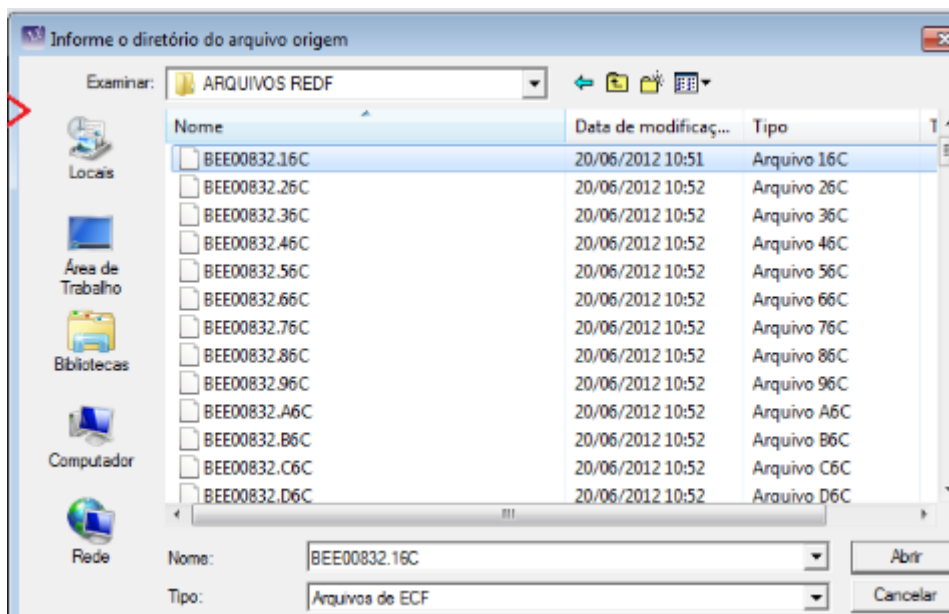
Informe o diretório do arquivo origem

Examinar: ARQUIVOS REDF

Locais

Área de Trabalho

Bibliotecas

Computador

Rede

| Nome | Data de modificaç... | Tipo | T |
|---|---|---|---|
| BEE00832.16C | 20/06/2012 10:51 | Arquivo 16C | |
| BEE00832.26C | 20/06/2012 10:52 | Arquivo 26C | |
| BEE00832.36C | 20/06/2012 10:52 | Arquivo 36C | |
| BEE00832.46C | 20/06/2012 10:52 | Arquivo 46C | |
| BEE00832.56C | 20/06/2012 10:52 | Arquivo 56C | |
| BEE00832.66C | 20/06/2012 10:52 | Arquivo 66C | |
| BEE00832.76C | 20/06/2012 10:52 | Arquivo 76C | |
| BEE00832.86C | 20/06/2012 10:52 | Arquivo 86C | |
| BEE00832.96C | 20/06/2012 10:52 | Arquivo 96C | |
| BEE00832.A6C | 20/06/2012 10:52 | Arquivo A6C | |
| BEE00832.B6C | 20/06/2012 10:52 | Arquivo B6C | |
| BEE00832.C6C | 20/06/2012 10:52 | Arquivo C6C | |
| BEE00832.D6C | 20/06/2012 10:52 | Arquivo D6C | |

Nome: BEE00832.16C

Abrir

Tipo: Arquivos de ECF

Cancelar